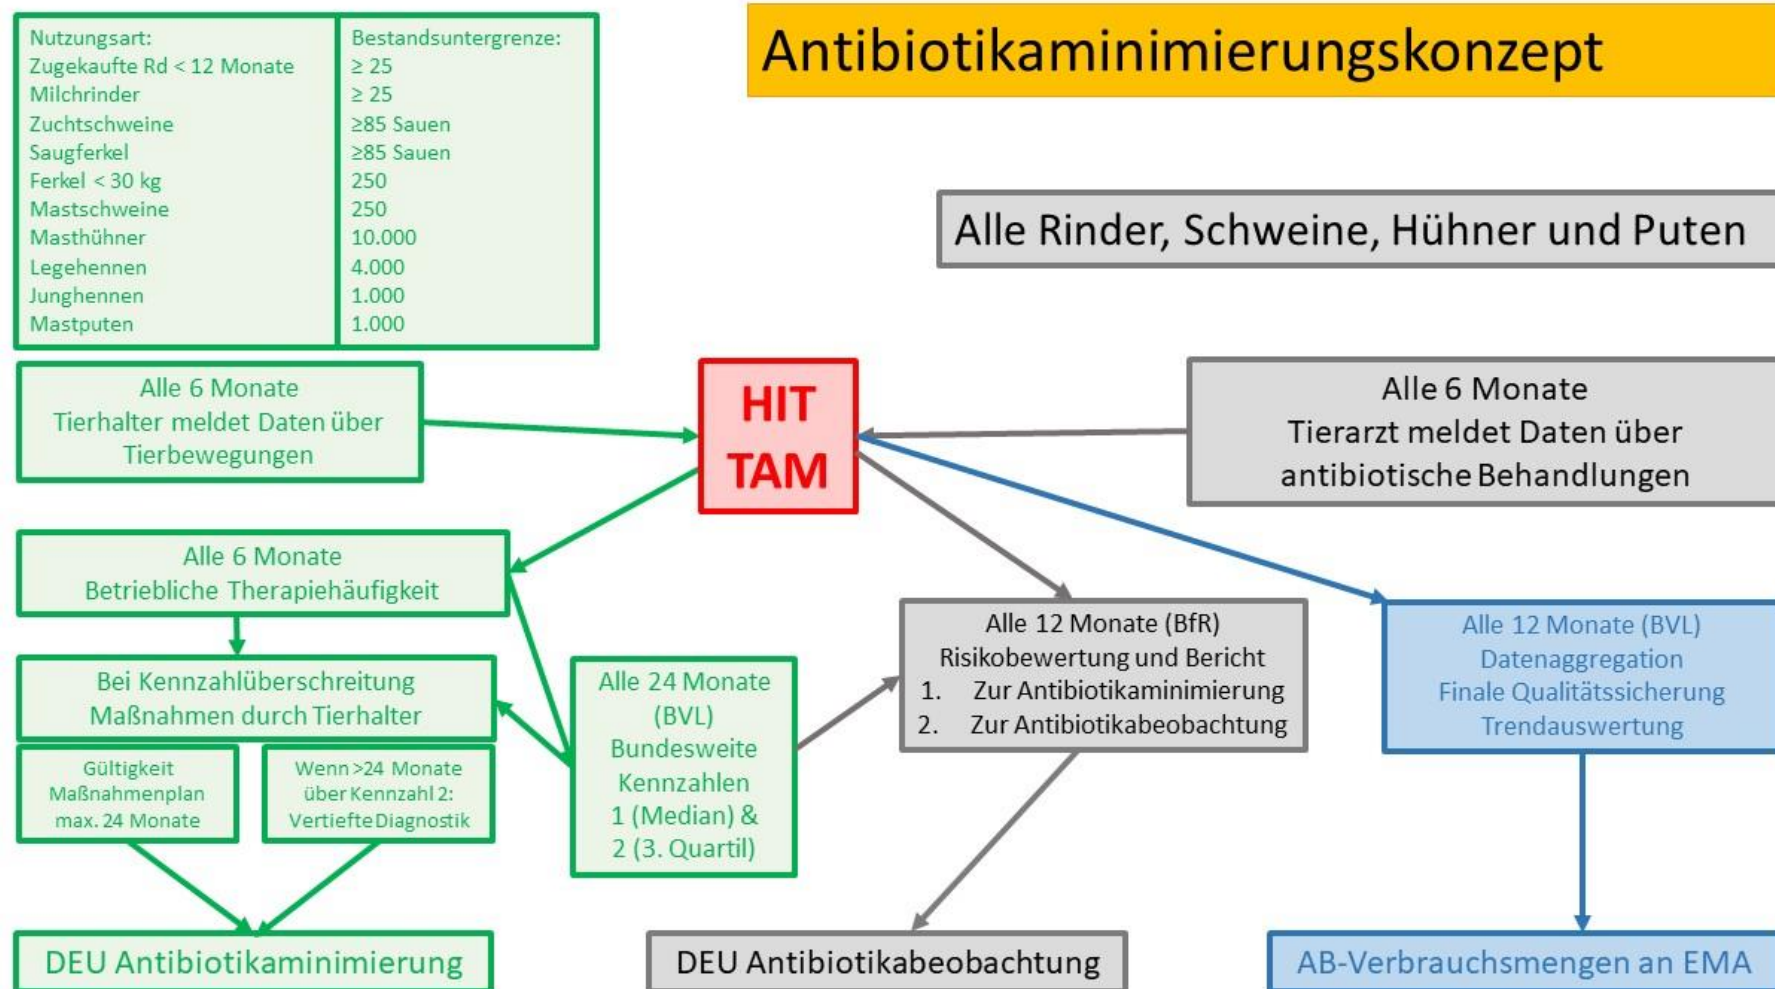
| Nutzungsart: | Bestandsuntergrenze: |
|---|---|
| Zugekaufte Rd < 12 Monate | ≥ 25 |
| Milchrinder | ≥ 25 |
| Zuchtschweine | ≥85 Sauen |
| Saugferkel | ≥85 Sauen |
| Ferkel < 30 kg | 250 |
| Mastschweine | 250 |
| Masthühner | 10.000 |
| Legehennen | 4.000 |
| Junghennen | 1.000 |
| Mastputen | 1.000 |

Antibiotikaminimierungskonzept

Alle Rinder, Schweine, Hühner und Puten

Alle 6 Monate
Tierhalter meldet Daten über Tierbewegungen

HIT
TAM

Alle 6 Monate
Tierarzt meldet Daten über antibiotische Behandlungen

Alle 6 Monate
Betriebliche Therapiehäufigkeit

Bei Kennzahlüberschreitung
Maßnahmen durch Tierhalter

Gültigkeit Maßnahmenplan max. 24 Monate

Wenn >24 Monate über Kennzahl 2: Vertiefte Diagnostik

Alle 24 Monate (BVL)
Bundesweite Kennzahlen 1 (Median) & 2 (3. Quartil)

Alle 12 Monate (BfR)
Risikobewertung und Bericht
1. Zur Antibiotikaminimierung
2. Zur Antibiotikabeobachtung

Alle 12 Monate (BVL)
Datenaggregation
Finale Qualitätssicherung
Trendauswertung

DEU Antibiotikaminimierung

DEU Antibiotikabeobachtung

AB-Verbrauchsmengen an EMA